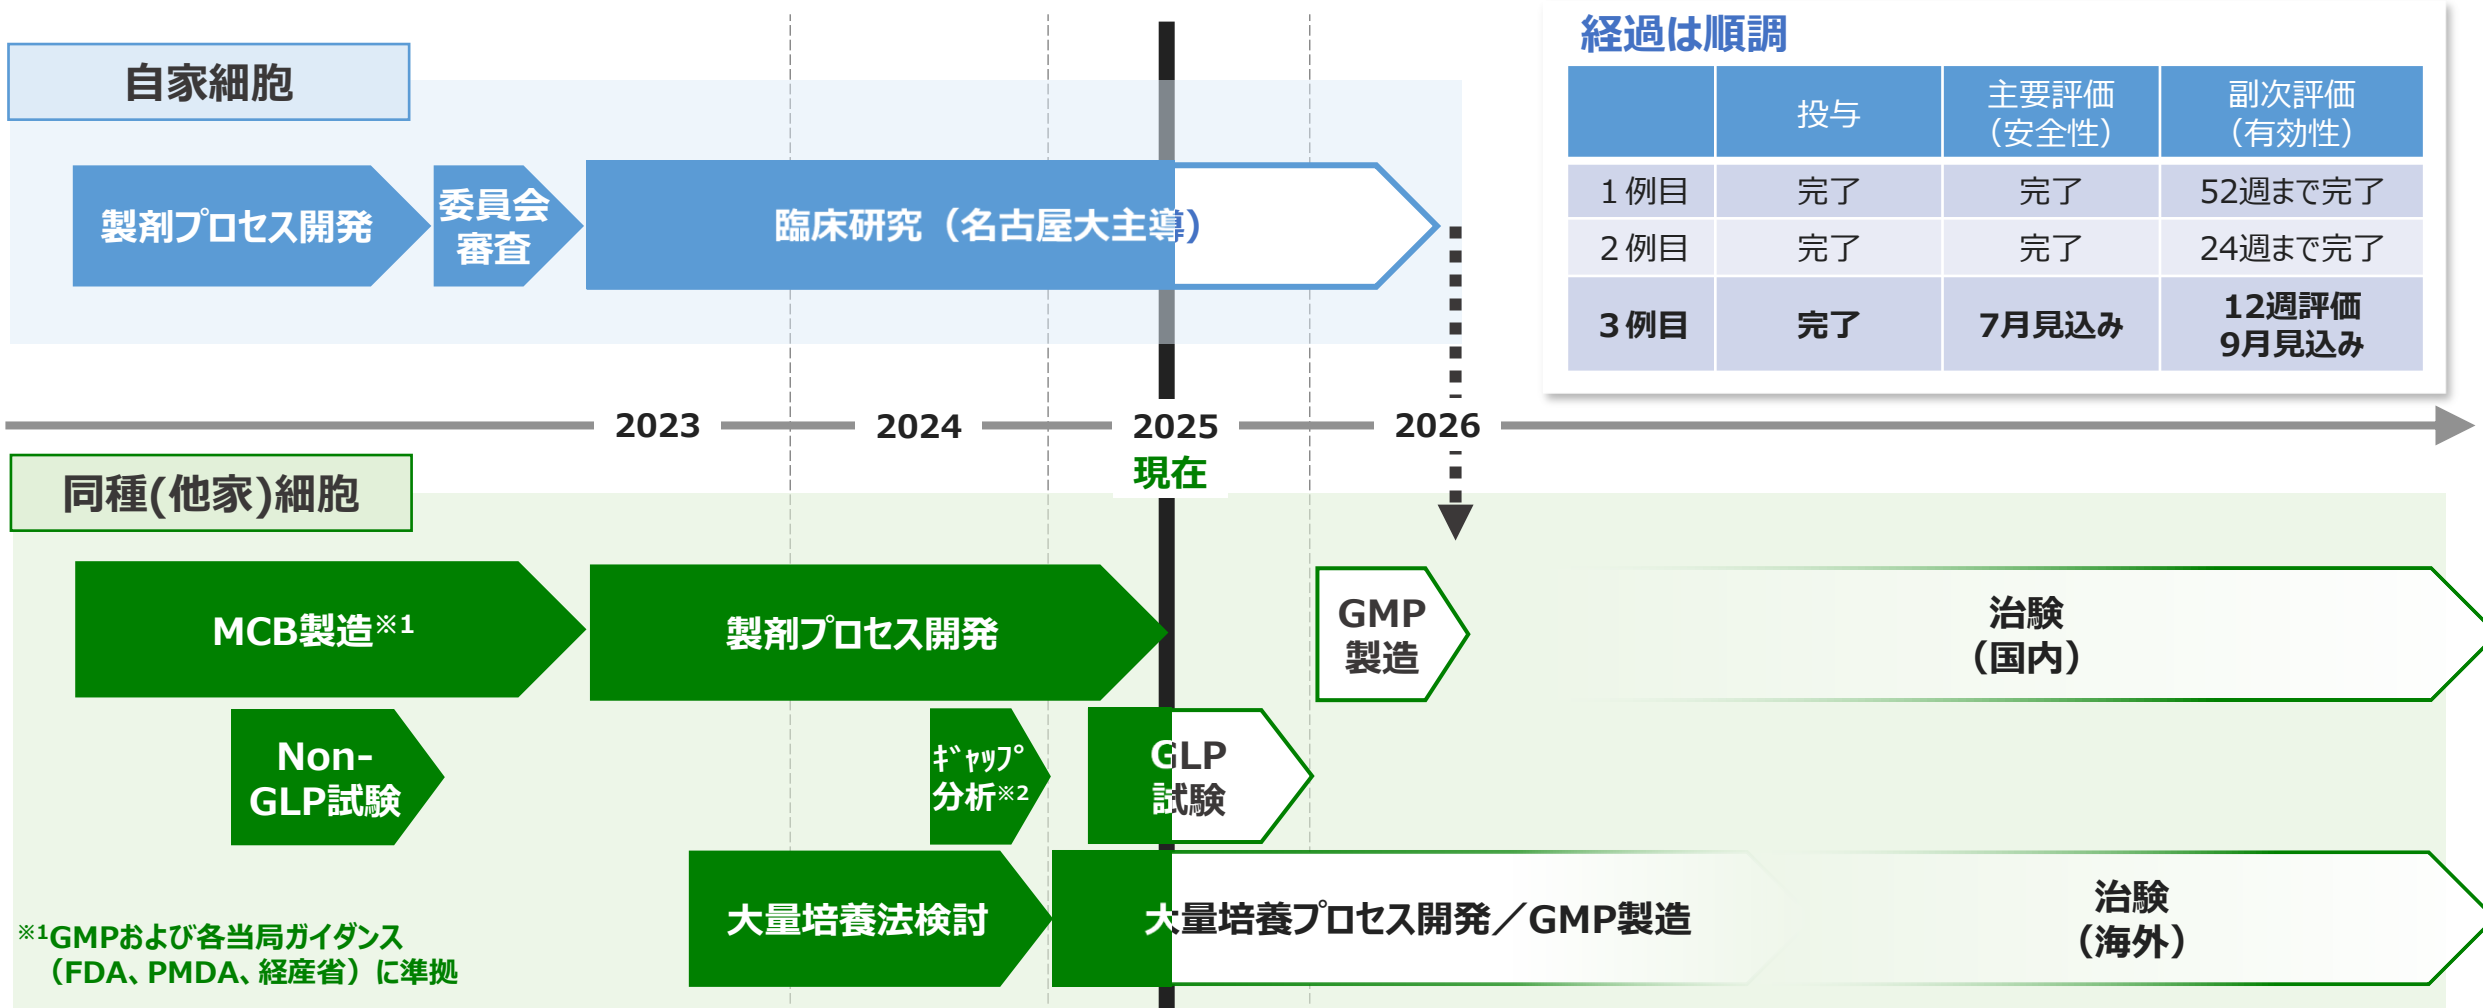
自家細胞

製剤プロセス開発

委員会審査

臨床研究（名古屋大主導）

経過は順調

|  | 投与 | 主要評価（安全性） | 副次評価（有効性） |
|---|---|---|---|
| 1 例目 | 完了 | 完了 | 52週まで完了 |
| 2 例目 | 完了 | 完了 | 24週まで完了 |
| 3 例目 | 完了 | 7月見込み | 12週評価 9月見込み |

2023 2024 2025 2026

現在

同種(他家)細胞

MCB製造※1

製剤プロセス開発

GMP製造

治験（国内）

Non-GLP試験

ｷﾞｬｯﾌﾟ分析※2

GLP試験

大量培養法検討

大量培養プロセス開発／GMP製造

治験（海外）

※1GMPおよび各当局ガイダンス（FDA、PMDA、経産省）に準拠